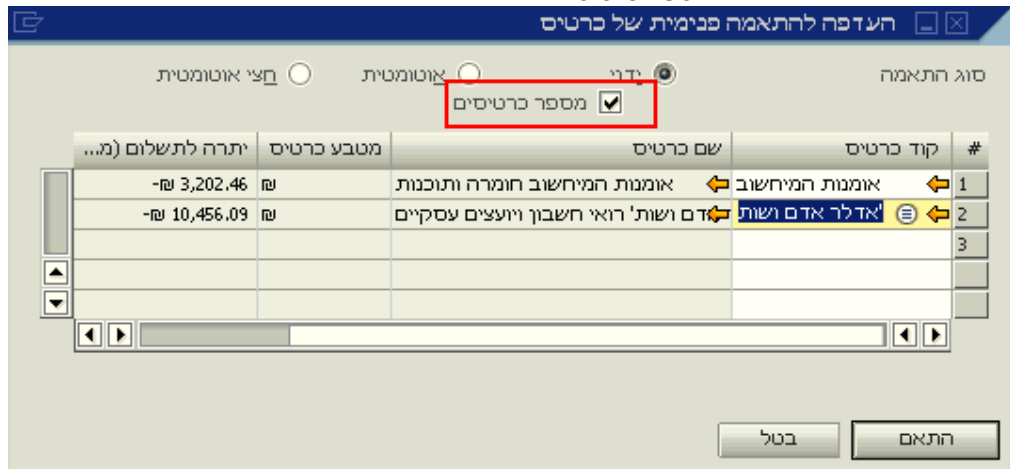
העדפה להתאמה פנימית של כרטיס

סוג התאמה
ידני
אוטומטית
חצי אוטומטית
מספר כרטיסים

| # | קוד כרטיס | שם כרטיס | מטבע כרטיס | יתרה לתשלום (מ... |
|---|---|---|---|---|
| 1 | אומנות המיחשוב | אומנות המיחשוב חומרה ותוכנות | ₪ | 3,202.46 ₪- |
| 2 | 'אדלר אדם ושות | דם ושות' רואי חשבון ויועצים עסקיים | ₪ | 10,456.09 ₪- |
| 3 | | | | |
| | | | | |
| | | | | |

התאם
בטל